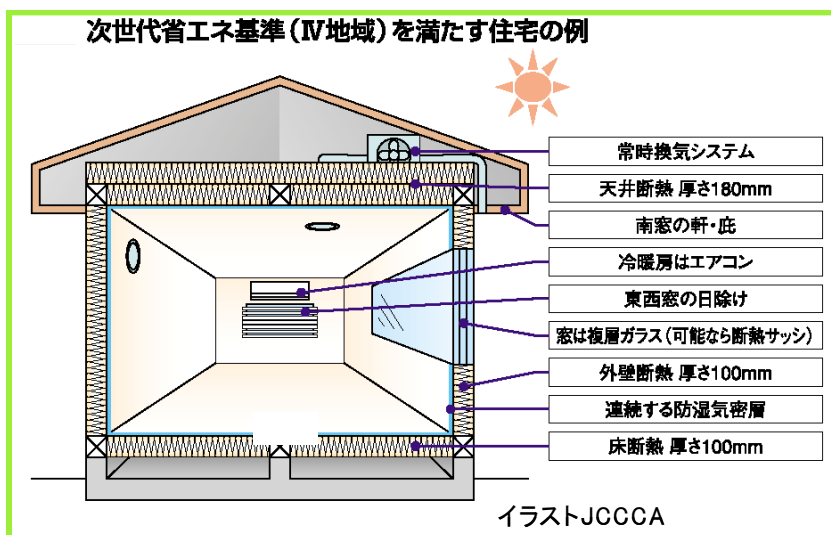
次世代省エネ基準（Ⅳ地域）を満たす住宅の例

常時換気システム
天井断熱 厚さ180mm
南窓の軒・庇
冷暖房はエアコン
東西窓の日除け
窓は複層ガラス（可能なら断熱サッシ）
外壁断熱 厚さ100mm
連続する防湿気密層
床断熱 厚さ100mm

イラストJCCCA